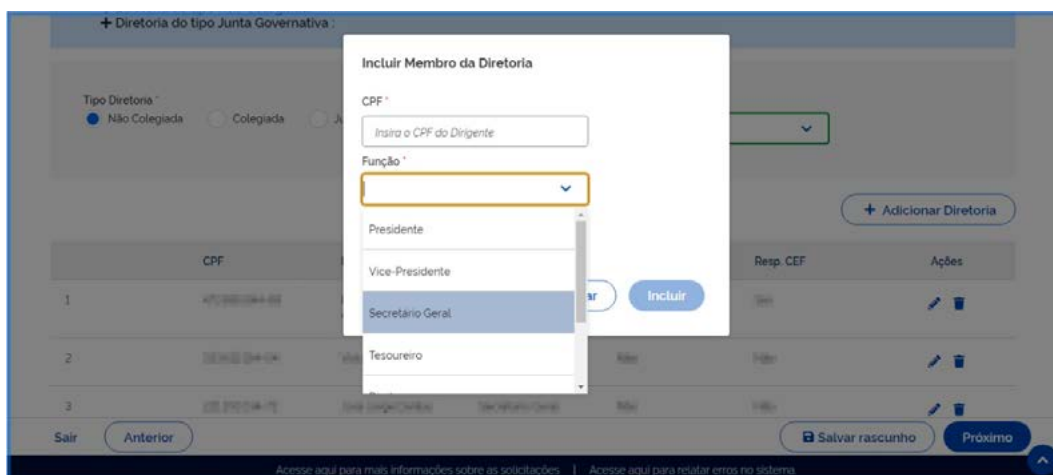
+ Diretoria do tipo Junta Governativa :

Tipo Diretoria *
Não Colegiada
Colegiada
Ju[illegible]

Incluir Membro da Diretoria

CPF *
Insira o CPF do Dirigente

Função *

Presidente
Vice-Presidente
Secretário Geral
Tesoureiro

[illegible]ar
Incluir

+ Adicionar Diretoria

| | CPF | | | | Resp. CEF | Ações |
|---|---|---|---|---|---|---|
| 1 | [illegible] | | | | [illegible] | |
| 2 | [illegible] | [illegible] | | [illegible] | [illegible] | |
| 3 | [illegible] | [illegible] | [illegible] | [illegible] | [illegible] | |

Sair
Anterior
Salvar rascunho
Próximo

Acesse aqui para mais informações sobre as solicitações | Acesse aqui para relatar erros no sistema